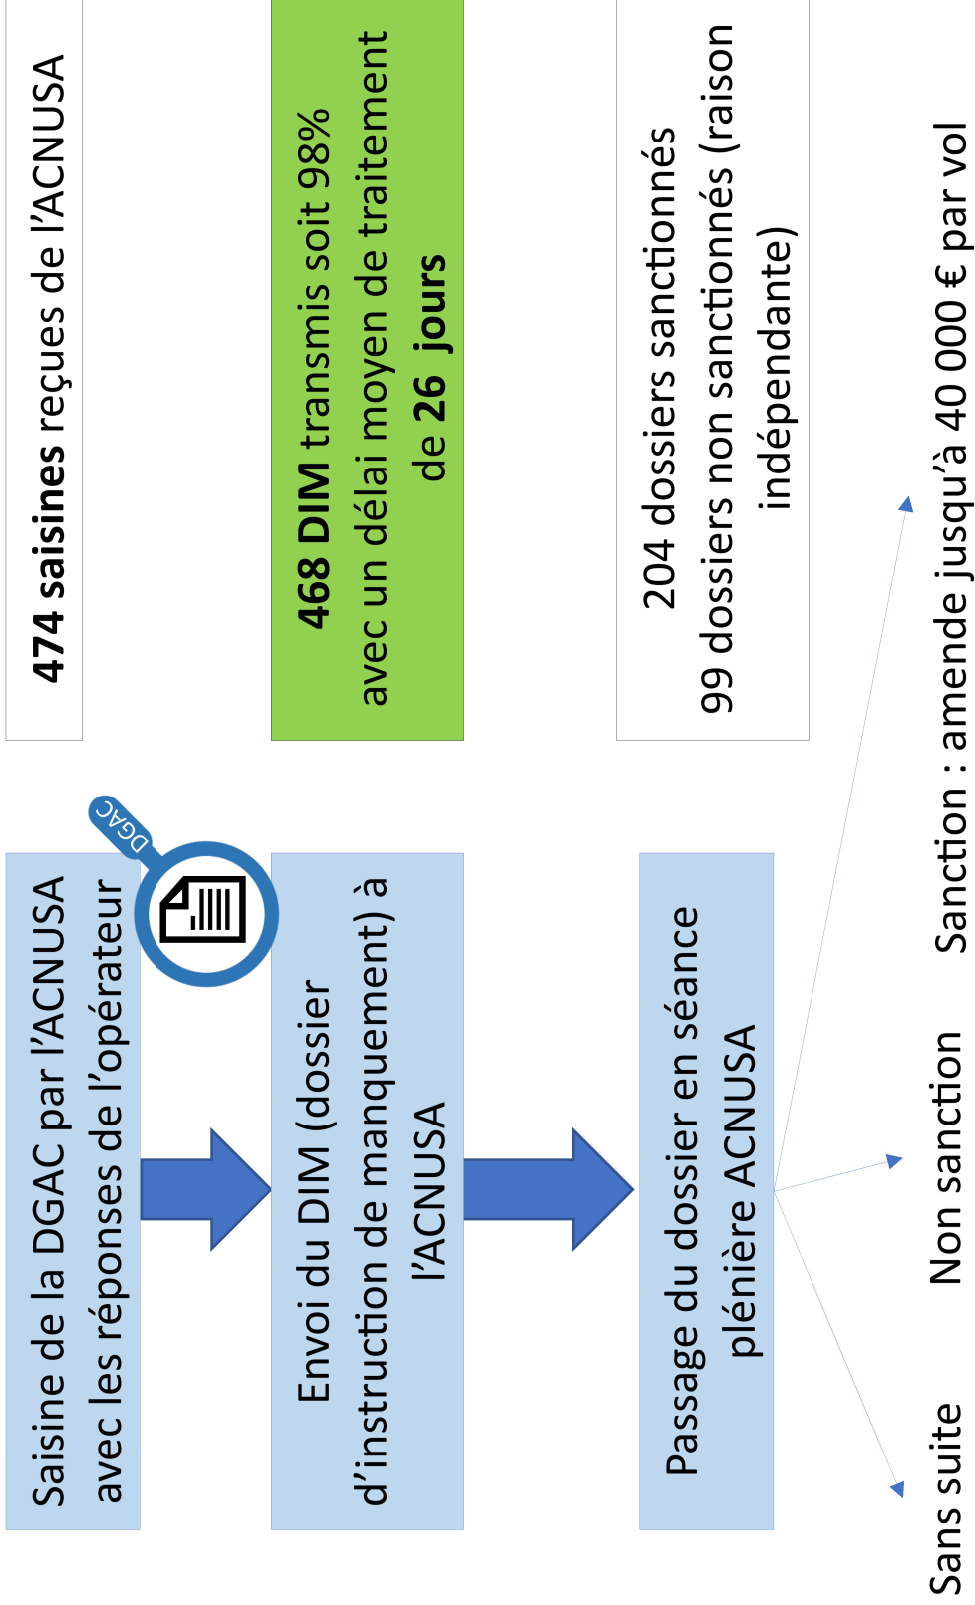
Saisine de la DGAC par l'ACNUSA avec les réponses de l'opérateur

DGAC

Envoi du DIM (dossier d'instruction de manquement) à l'ACNUSA

Passage du dossier en séance plénière ACNUSA

Sans suite

Non sanction

Sanction : amende jusqu'à 40 000 € par vol

474 saisines reçues de l'ACNUSA

468 DIM transmis soit 98% avec un délai moyen de traitement de 26 jours

204 dossiers sanctionnés
99 dossiers non sanctionnés (raison indépendante)